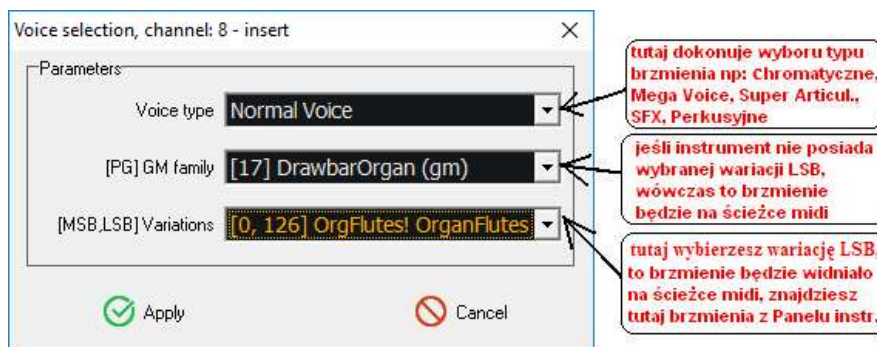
Voice selection, channel: 8 - insert

Parameters

Voice type Normal Voice

[PG] GM family [17] DrawbarOrgan (gm)

[MSB,LSB] Variations [0, 126] OrgFlutes! OrganFlutes

Apply

Cancel

tutaj dokonuje wyboru typu brzmienia np: Chromatyczne, Mega Voice, Super Articul., SFX, Perkusyjne

jeśli instrument nie posiada wybranej wariacji LSB, wówczas to brzmienie będzie na ścieżce midi

tutaj wybierzesz wariację LSB, to brzmienie będzie widniało na ścieżce midi, znajdziesz tutaj brzmienia z Panelu instr.